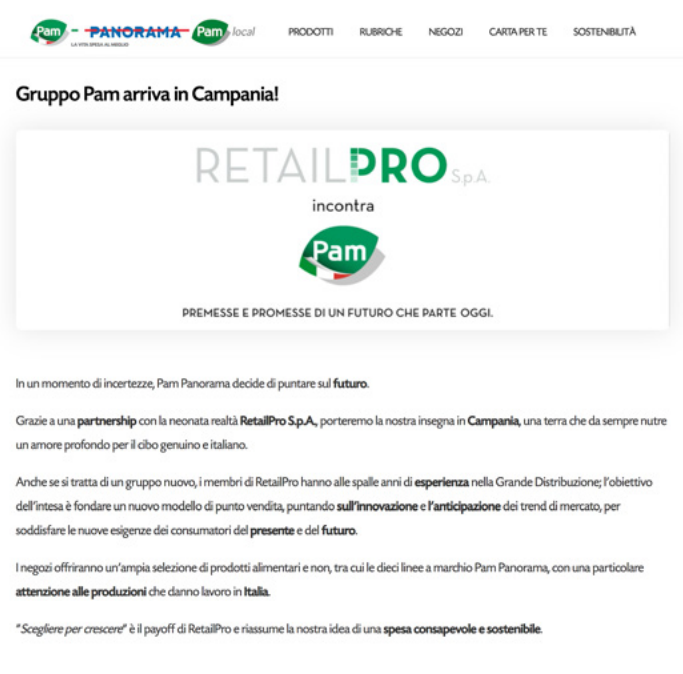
Pam - PANORAMA Pam local
LA VITA SPESA AL MEGLIO

PRODOTTI RUBRICHE NEGOZI CARTA PER TE SOSTENIBILITÀ

Gruppo Pam arriva in Campania!

RETAILPRO S.p.A.

incontra

Pam

PREMESSE E PROMESSE DI UN FUTURO CHE PARTE OGGI.

In un momento di incertezze, Pam Panorama decide di puntare sul futuro.

Grazie a una partnership con la neonata realtà RetailPro S.p.A., porteremo la nostra insegna in Campania, una terra che da sempre nutre un amore profondo per il cibo genuino e italiano.

Anche se si tratta di un gruppo nuovo, i membri di RetailPro hanno alle spalle anni di esperienza nella Grande Distribuzione; l'obiettivo dell'intesa è fondare un nuovo modello di punto vendita, puntando sull'innovazione e l'anticipazione dei trend di mercato, per soddisfare le nuove esigenze dei consumatori del presente e del futuro.

I negozi offriranno un'ampia selezione di prodotti alimentari e non, tra cui le dieci linee a marchio Pam Panorama, con una particolare attenzione alle produzioni che danno lavoro in Italia.

"Scegliere per crescere" è il payoff di RetailPro e riassume la nostra idea di una spesa consapevole e sostenibile.